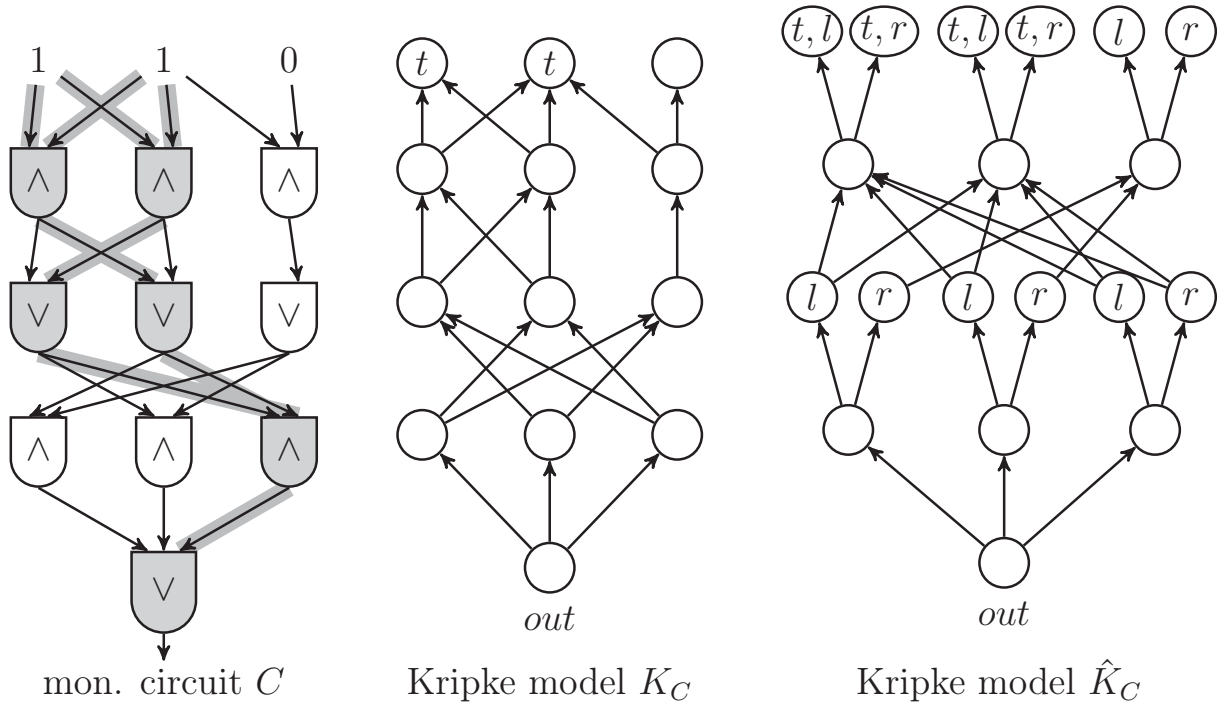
1 1 0

$\wedge$ $\wedge$ $\wedge$

$\vee$ $\vee$ $\vee$

$\wedge$ $\wedge$ $\wedge$

$\vee$

mon. circuit $C$

$t$ $t$

$out$

Kripke model $K_C$

$t, l$ $t, r$ $t, l$ $t, r$ $l$ $r$

$l$ $r$ $l$ $r$ $l$ $r$

$out$

Kripke model $\hat{K}_C$